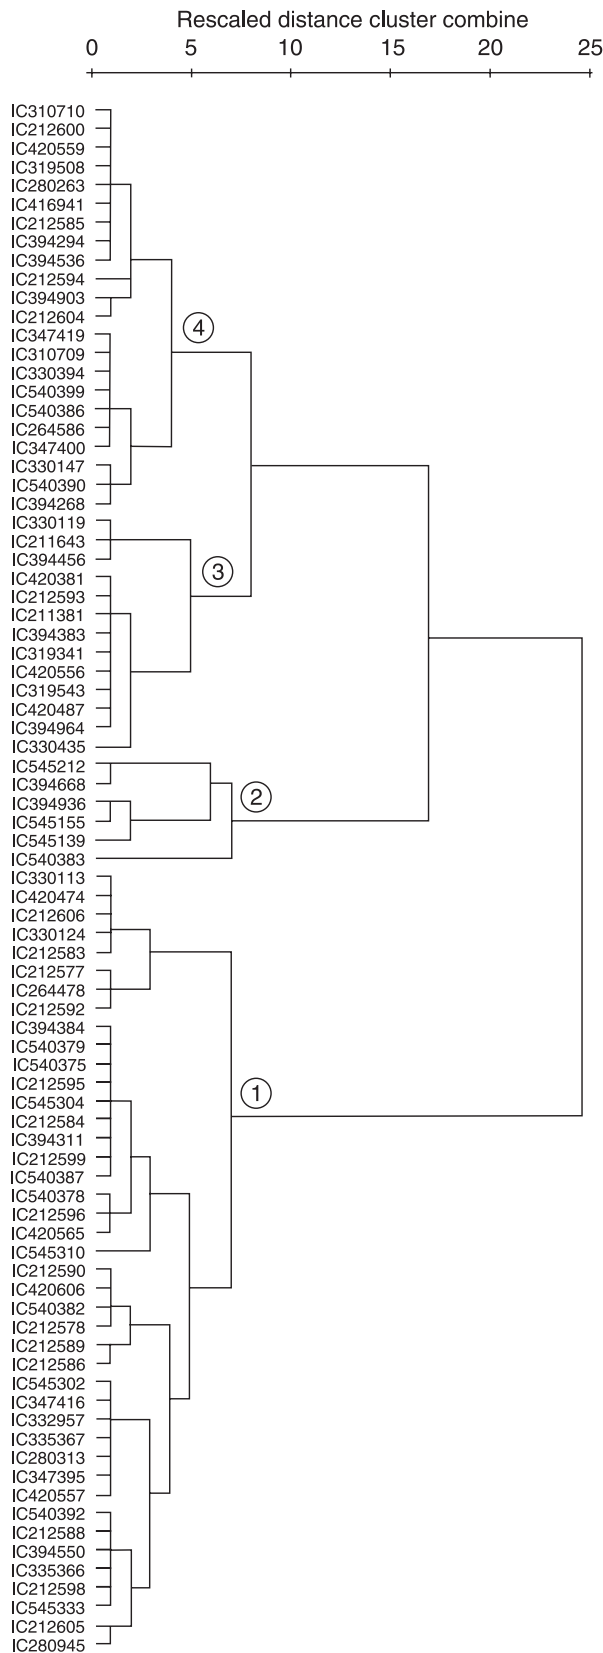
Rescaled distance cluster combine

0 5 10 15 20 25

IC310710
IC212600
IC420559
IC319508
IC280263
IC416941
IC212585
IC394294
IC394536
IC212594
IC394903
IC212604
IC347419
IC310709
IC330394
IC540399
IC540386
IC264586
IC347400
IC330147
IC540390
IC394268
IC330119
IC211643
IC394456
IC420381
IC212593
IC211381
IC394383
IC319341
IC420556
IC319543
IC420487
IC394964
IC330435
IC545212
IC394668
IC394936
IC545155
IC545139
IC540383
IC330113
IC420474
IC212606
IC330124
IC212583
IC212577
IC264478
IC212592
IC394384
IC540379
IC540375
IC212595
IC545304
IC212584
IC394311
IC212599
IC540387
IC540378
IC212596
IC420565
IC545310
IC212590
IC420606
IC540382
IC212578
IC212589
IC212586
IC545302
IC347416
IC332957
IC335367
IC280313
IC347395
IC420557
IC540392
IC212588
IC394550
IC335366
IC212598
IC545333
IC212605
IC280945

4
3
2
1